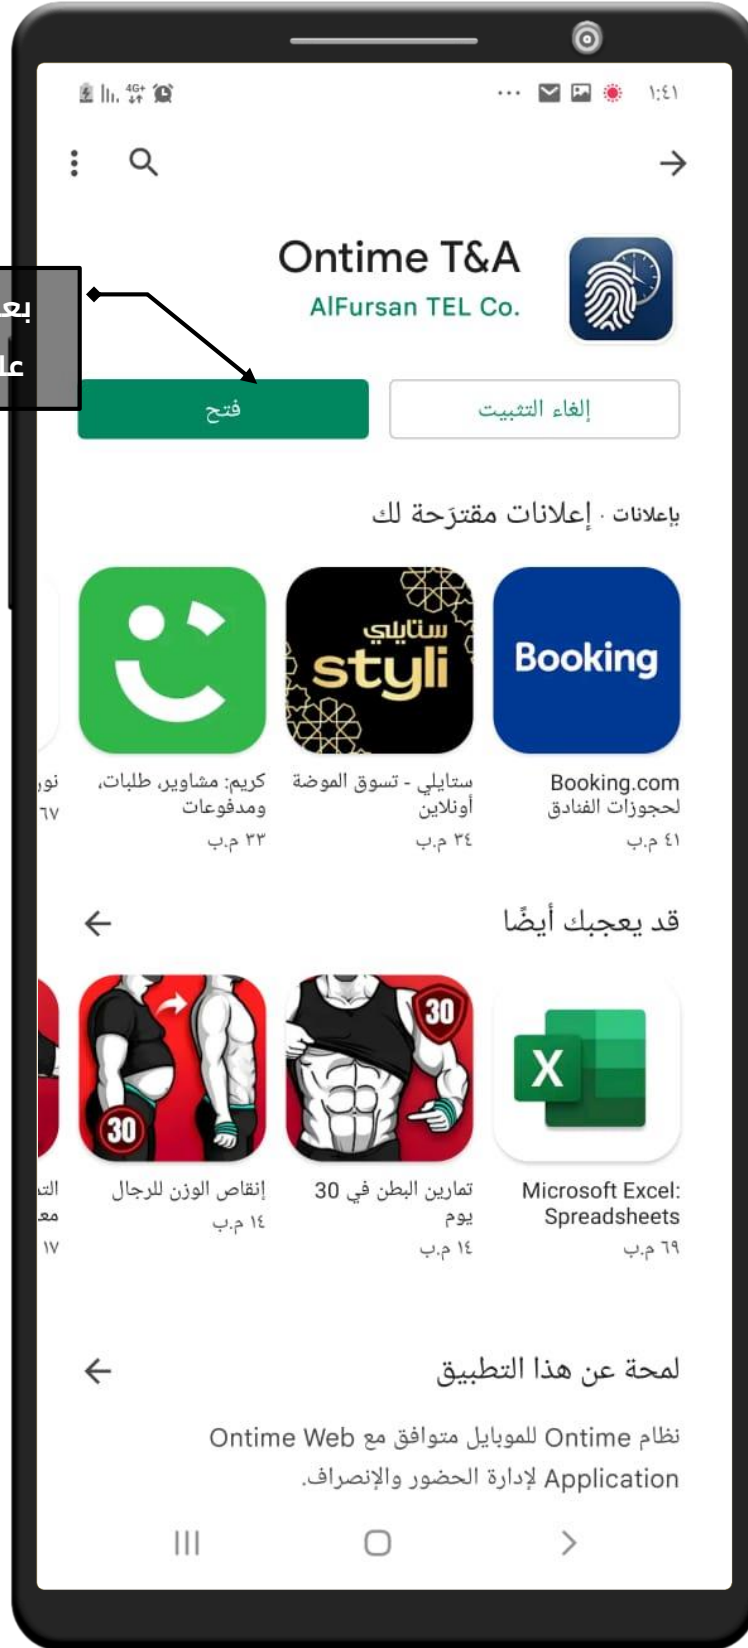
١:٤١

Ontime T&A
AlFursan TEL Co.

بع
عا

فتح
إلغاء التثبيت

بإعلانات · إعلانات مقترَحة لك

Booking
ستايلي
styli

Booking.com لحجوزات الفنادق
٤١ م.ب

ستايلي - تسوق الموضة أونلاين
٣٤ م.ب

كريم: مشاوير، طلبات، ومدفوعات
٣٣ م.ب

نو
٦٧

قد يعجبك أيضًا

Microsoft Excel: Spreadsheets
٦٩ م.ب

30
تمارين البطن في 30 يوم
١٤ م.ب

30
إنقاص الوزن للرجال
١٤ م.ب

الت
مع
١٧

لمحة عن هذا التطبيق

نظام Ontime للموبايل متوافق مع Ontime Web Application لإدارة الحضور والإنصراف.